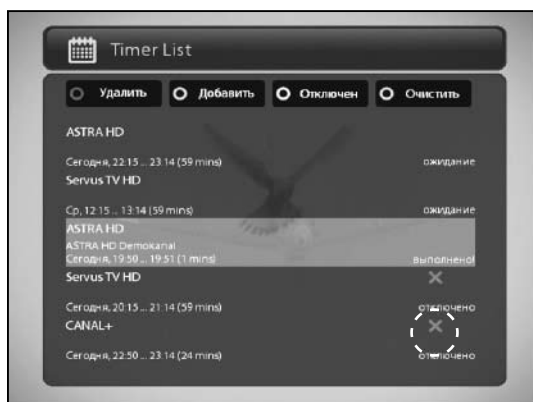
Timer List

Удалить
Добавить
Отключен
Очистить

ASTRA HD
Сегодня, 22:15 .. 23:14 (59 mins)
ожидание

Servus TV HD
Ср, 12:15 .. 13:14 (59 mins)
ожидание

ASTRA HD
ASTRA HD Demokanal
Сегодня, 19:50 .. 19:51 (1 mins)
выполнено

Servus TV HD
Сегодня, 20:15 .. 21:14 (59 mins)
отключено

CANAL+
Сегодня, 22:50 .. 23:14 (24 mins)
отключено